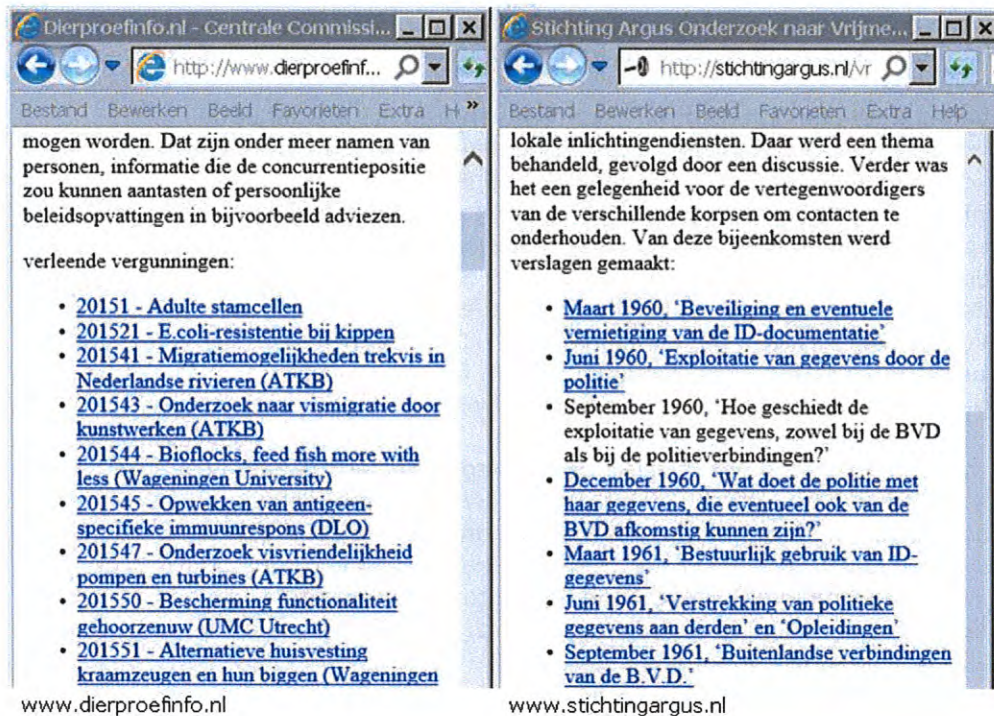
Dierproefinfo.nl - Centrale Commissi...

http://www.dierproefinf...

Bestand Bewerken Beeld Favorieten Extra H »

mogen worden. Dat zijn onder meer namen van personen, informatie die de concurrentiepositie zou kunnen aantasten of persoonlijke beleidsopvattingen in bijvoorbeeld adviezen.

verleende vergunningen:

- 201551 - Adulte stamcellen
- 201521 - E.coli-resistentie bij kippen
- 201541 - Migratiemogelijkheden trekvis in Nederlandse rivieren (ATKB)
- 201543 - Onderzoek naar vismigratie door kunstwerken (ATKB)
- 201544 - Bioflocks, feed fish more with less (Wageningen University)
- 201545 - Opwekken van antigeen-specifieke immuunrespons (DLO)
- 201547 - Onderzoek visvriendelijkheid pompen en turbines (ATKB)
- 201550 - Bescherming functionaliteit gehoorzenuw (UMC Utrecht)
- 201551 - Alternatieve huisvesting kraamzeugen en hun biggen (Wageningen

www.dierproefinfo.nl

Stichting Argus Onderzoek naar Vrijme...

http://stichtingargus.nl/vr

Bestand Bewerken Beeld Favorieten Extra Help

lokale inlichtingendiensten. Daar werd een thema behandeld, gevolgd door een discussie. Verder was het een gelegenheid voor de vertegenwoordigers van de verschillende korpsen om contacten te onderhouden. Van deze bijeenkomsten werd verslagen gemaakt:

- Maart 1960, 'Beveiliging en eventuele vernietiging van de ID-documentatie'
- Juni 1960, 'Exploitatie van gegevens door de politie'
- September 1960, 'Hoe geschiedt de exploitatie van gegevens, zowel bij de BVD als bij de politieverbindingen?'
- December 1960, 'Wat doet de politie met haar gegevens, die eventueel ook van de BVD afkomstig kunnen zijn?'
- Maart 1961, 'Bestuurlijk gebruik van ID-gegevens'
- Juni 1961, 'Verstrekking van politieke gegevens aan derden' en 'Opleidingen'
- September 1961, 'Buitenlandse verbindingen van de B.V.D.'

www.stichtingargus.nl